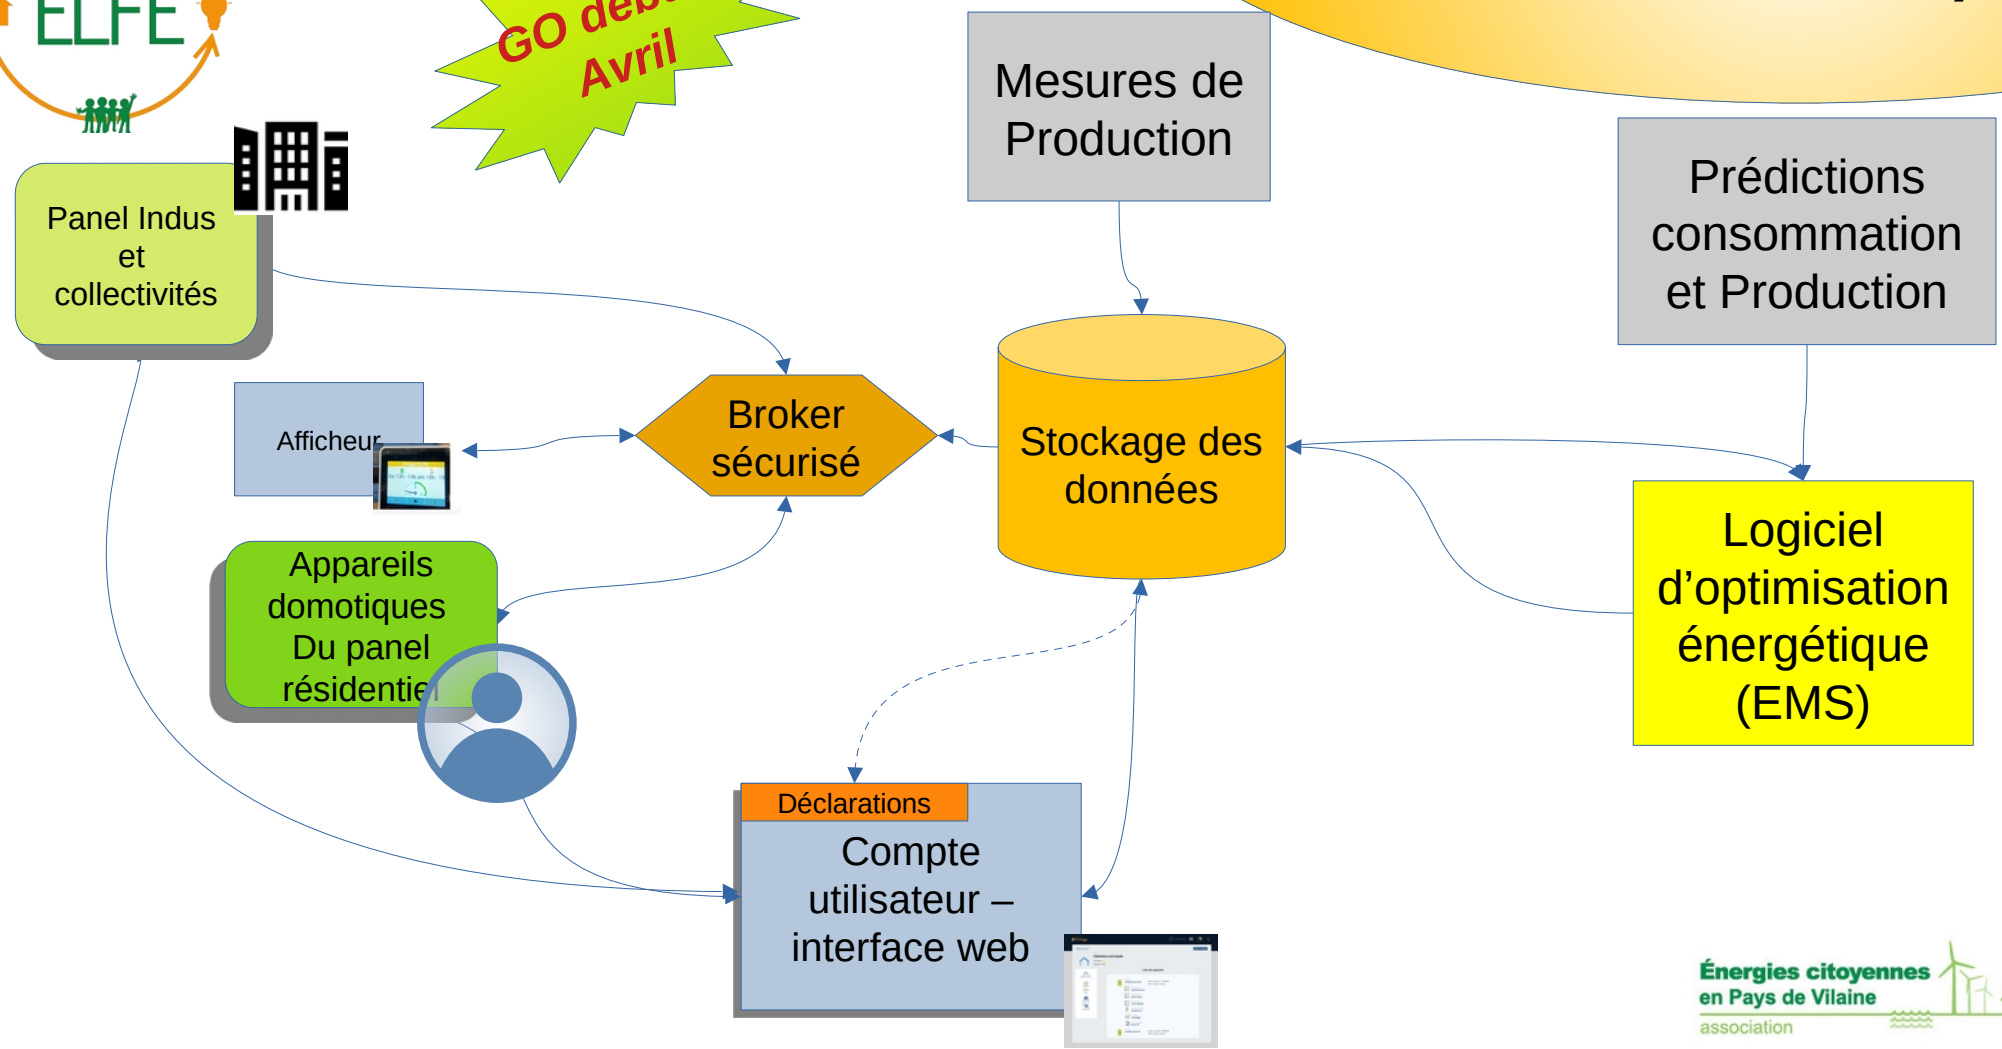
ELFE

GO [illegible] Avril

Mesures de Production

Prédictions consommation et Production

Panel Indus et collectivités

Afficheur

Broker sécurisé

Stockage des données

Logiciel d’optimisation énergétique (EMS)

Appareils domotiques Du panel résidentiel

Déclarations

Compte utilisateur – interface web

Énergies citoyennes en Pays de Vilaine association